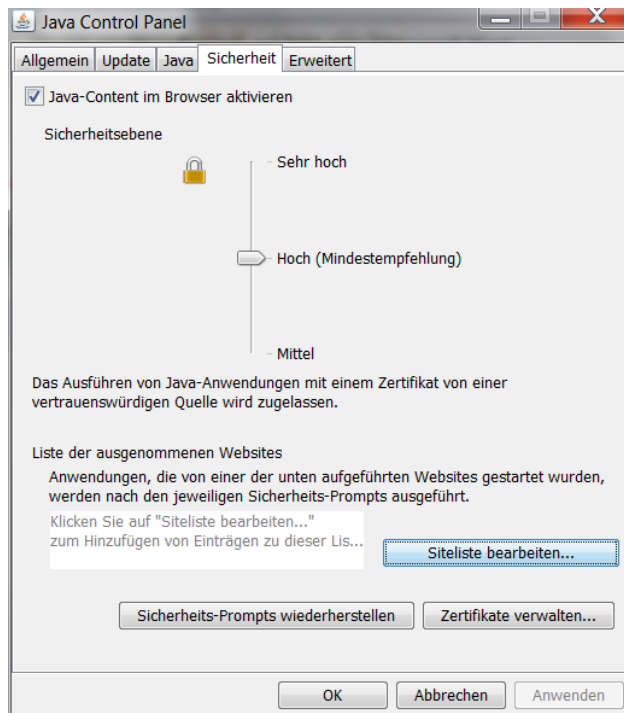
Java Control Panel

Allgemein | Update | Java | Sicherheit | Erweitert

Java-Content im Browser aktivieren

Sicherheitsebene

Sehr hoch

Hoch (Mindestempfehlung)

Mittel

Das Ausführen von Java-Anwendungen mit einem Zertifikat von einer vertrauenswürdigen Quelle wird zugelassen.

Liste der ausgenommenen Websites

Anwendungen, die von einer der unten aufgeführten Websites gestartet wurden, werden nach den jeweiligen Sicherheits-Prompts ausgeführt.

Klicken Sie auf "Siteliste bearbeiten..." zum Hinzufügen von Einträgen zu dieser Lis...

Siteliste bearbeiten...

Sicherheits-Prompts wiederherstellen

Zertifikate verwalten...

OK

Abbrechen

Anwenden